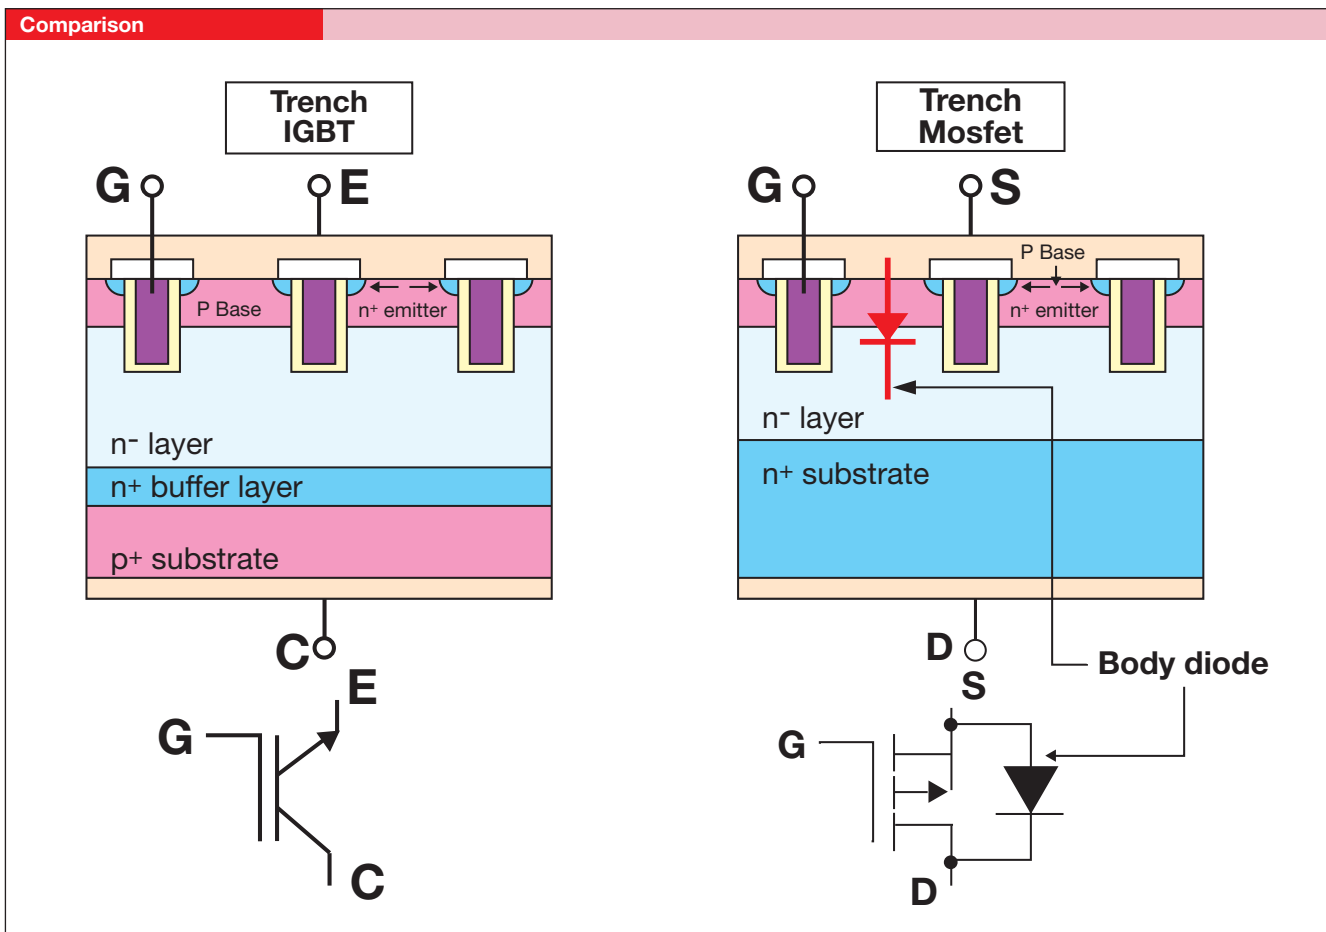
Comparison

Trench IGBT

G E

P Base

$n^+$ emitter

$n^-$ layer

$n^+$ buffer layer

$p^+$ substrate

C

E

G

C

Trench Mosfet

G S

P Base

$n^+$ emitter

$n^-$ layer

$n^+$ substrate

D

S

Body diode

G

D